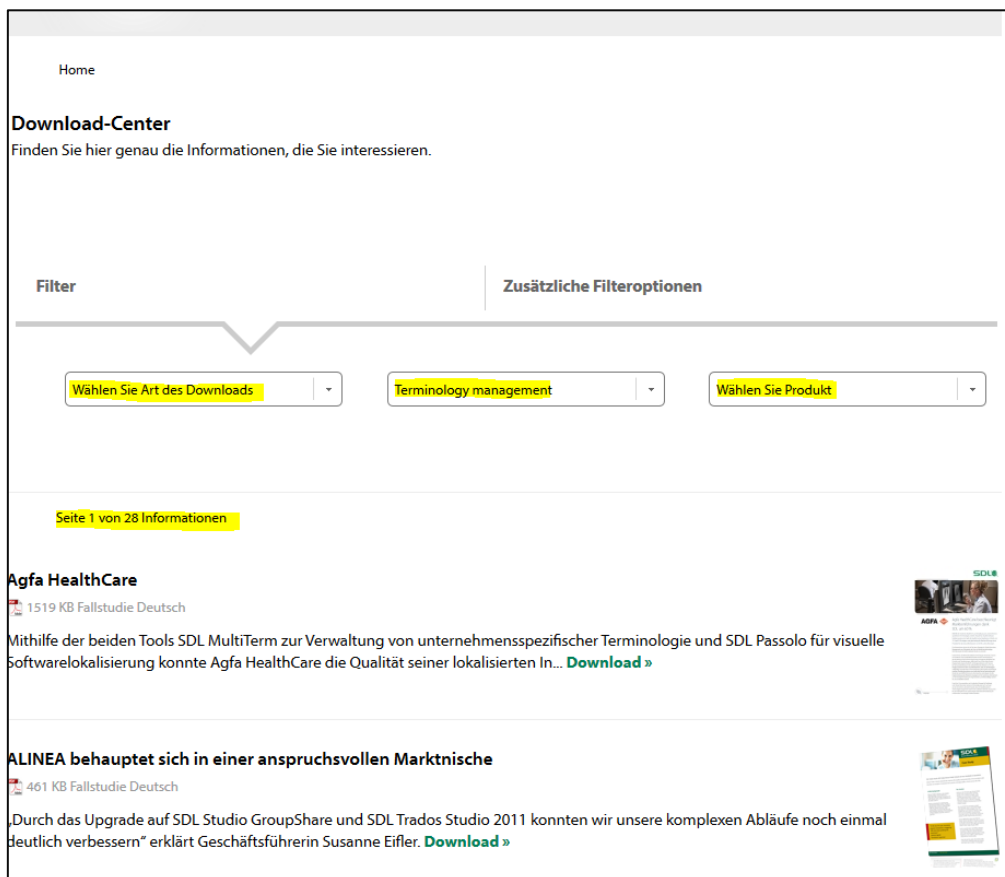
Home

Download-Center

Finden Sie hier genau die Informationen, die Sie interessieren.

Filter

Zusätzliche Filteroptionen

Wählen Sie Art des Downloads

Terminology management

Wählen Sie Produkt

Seite 1 von 28 Informationen

Agfa HealthCare

1519 KB Fallstudie Deutsch

Mithilfe der beiden Tools SDL MultiTerm zur Verwaltung von unternehmensspezifischer Terminologie und SDL Passolo für visuelle Softwarelokalisierung konnte Agfa HealthCare die Qualität seiner lokalisierten In... Download »

ALINEA behauptet sich in einer anspruchsvollen Marktnische

461 KB Fallstudie Deutsch

„Durch das Upgrade auf SDL Studio GroupShare und SDL Trados Studio 2011 konnten wir unsere komplexen Abläufe noch einmal deutlich verbessern" erklärt Geschäftsführerin Susanne Eifler. Download »